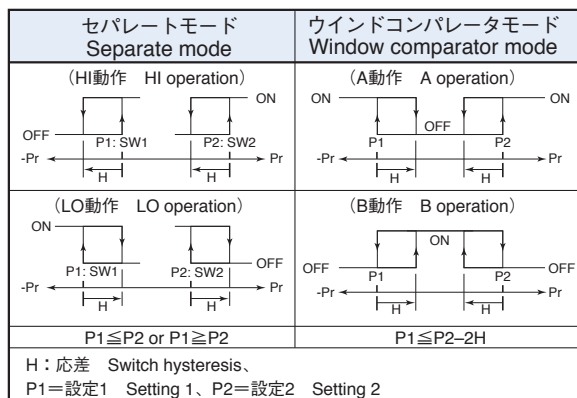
| セパレートモード Separate mode | ウインドコンパレータモード Window comparator mode |
|---|---|
| （HI動作　HI operation） ON OFF P1: SW1 P2: SW2 -Pr Pr H H | （A動作　A operation） ON ON OFF P1 P2 -Pr Pr H H |
| （LO動作　LO operation） ON OFF P1: SW1 P2: SW2 -Pr Pr H H | （B動作　B operation） ON OFF OFF P1 P2 -Pr Pr H H |
| P1≦P2 or P1≧P2 | P1≦P2−2H |

H：応差　Switch hysteresis、
P1＝設定1　Setting 1、P2＝設定2　Setting 2